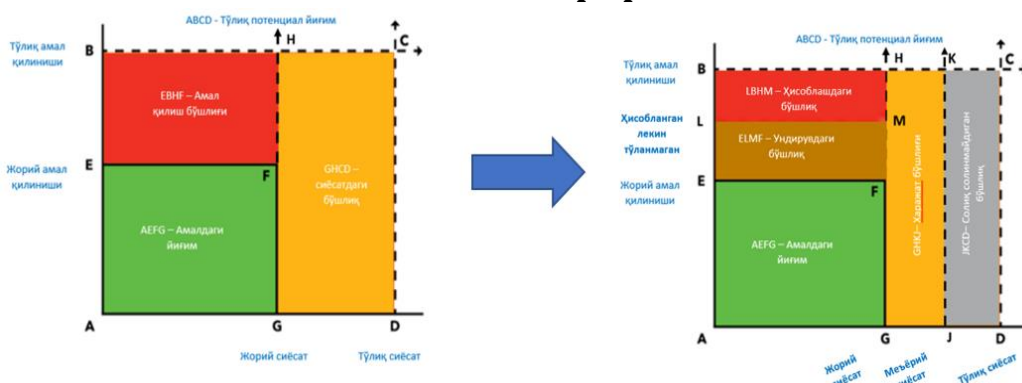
ABCD - Тўлиқ потенциал йиғим

Тўлиқ амал қилиниши

B

H

C

EBHF – Амал қилиш бўшлиғи

Жорий амал қилиниши

E

F

GHCD – сиёсатдаги бўшлиқ

AEFG – Амалдаги йиғим

A

G

D

Жорий сиёсат

Тўлиқ сиёсат

ABCD - Тўлиқ потенциал йиғим

Тўлиқ амал қилиниши

B

H

K

C

LBHM – Ҳисоблашдаги бўшлиқ

Ҳисобланган лекин тўланмаган

L

M

ELMF – Ундирувдаги бўшлиқ

Жорий амал қилиниши

E

F

GHKJ – Харажат бўшлиғи

JKCD – Солиқ солинмайдиган бўшлиқ

AEFG – Амалдаги йиғим

A

G

J

D

Жорий сиёсат

Меъёрий сиёсат

Тўлиқ сиёсат